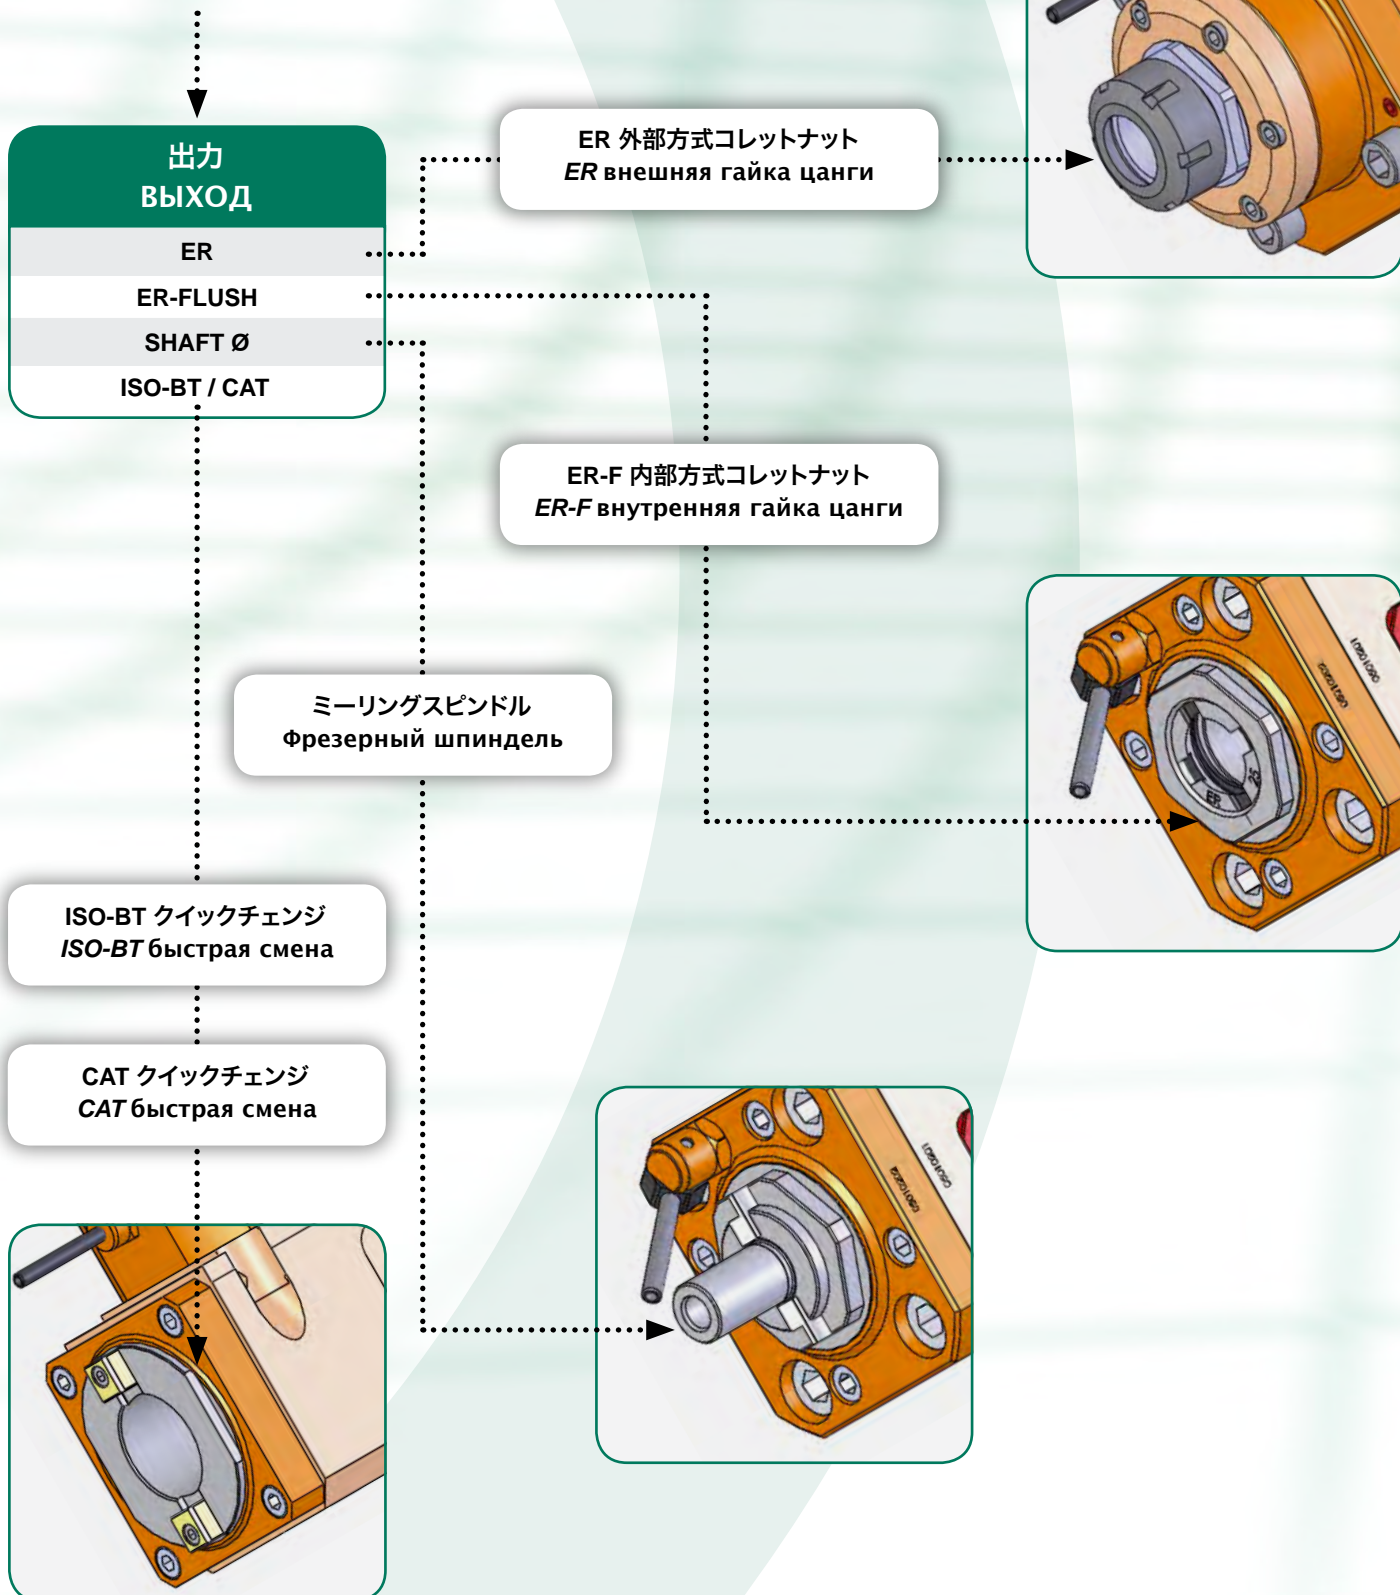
出力
ВЫХОД

ER

ER-FLUSH

SHAFT Ø

ISO-BT / CAT

ER 外部方式コレットナット
*ER* внешняя гайка цанги

ER-F 内部方式コレットナット
*ER-F* внутренняя гайка цанги

ミーリングスピンドル
Фрезерный шпиндель

ISO-BT クイックチェンジ
*ISO-BT* быстрая смена

CAT クイックチェンジ
*CAT* быстрая смена